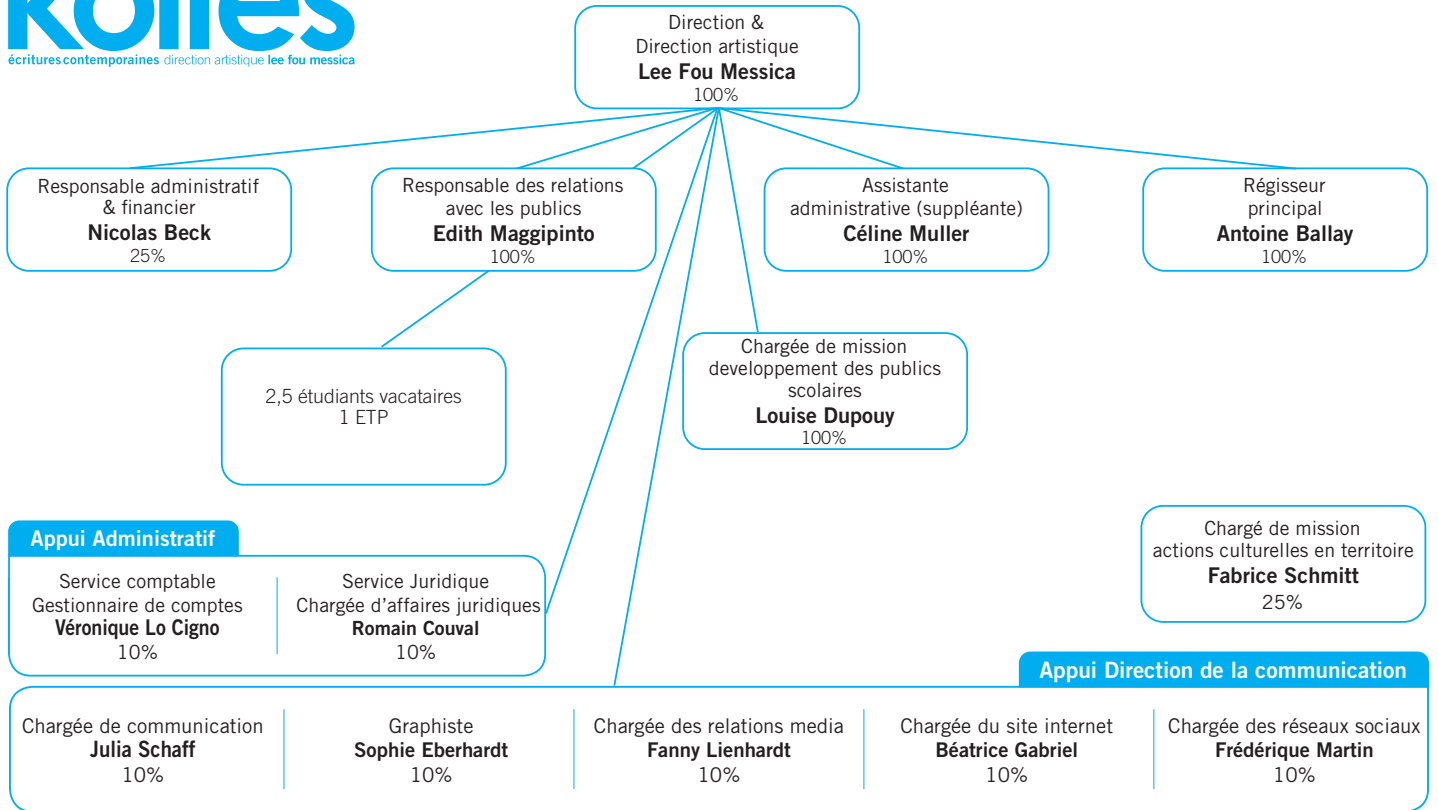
Kolles
écritures contemporaines direction artistique lee fou messica

Direction &
Direction artistique
**Lee Fou Messica**
100%

Responsable administratif & financier
**Nicolas Beck**
25%

Responsable des relations avec les publics
**Edith Maggipinto**
100%

Assistante administrative (suppléante)
**Céline Muller**
100%

Régisseur principal
**Antoine Ballay**
100%

2,5 étudiants vacataires
1 ETP

Chargée de mission developpement des publics scolaires
**Louise Dupouy**
100%

Chargé de mission actions culturelles en territoire
**Fabrice Schmitt**
25%

Appui Administratif

Service comptable
Gestionnaire de comptes
**Véronique Lo Cigno**
10%

Service Juridique
Chargée d'affaires juridiques
**Romain Couval**
10%

Appui Direction de la communication

Chargée de communication
**Julia Schaff**
10%

Graphiste
**Sophie Eberhardt**
10%

Chargée des relations media
**Fanny Lienhardt**
10%

Chargée du site internet
**Béatrice Gabriel**
10%

Chargée des réseaux sociaux
**Frédérique Martin**
10%